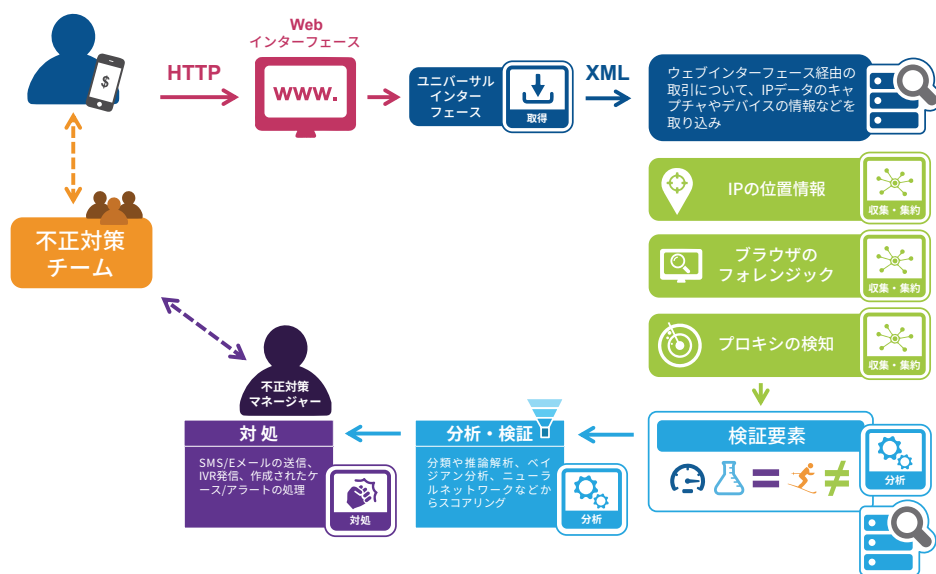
HTTP

Web
インターフェース

www.

ユニバーサル
インター
フェース

取得

XML

ウェブインターフェース経由の取引について、IPデータのキャプチャやデバイスの情報などを取り込み

IPの位置情報

収集・集約

ブラウザの
フォレンジック

収集・集約

プロキシの検知

収集・集約

検証要素

分析

不正対策
チーム

不正対策
マネージャー

対処

SMS/Eメールの送信、IVR発信、作成されたケース/アラートの処理

対処

分析・検証

分類や推論解析、ベイジアン分析、ニューラルネットワークなどからスコアリング

分析